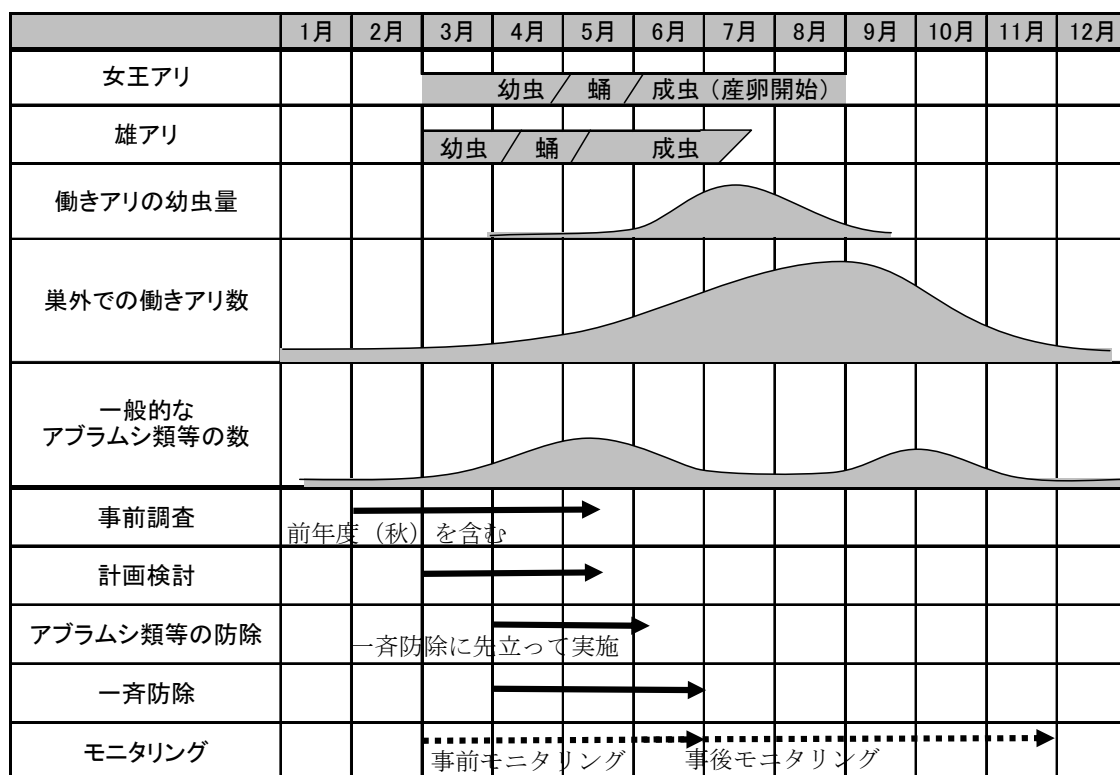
|  | 1月 | 2月 | 3月 | 4月 | 5月 | 6月 | 7月 | 8月 | 9月 | 10月 | 11月 | 12月 |
|---|---|---|---|---|---|---|---|---|---|---|---|---|
| 女王アリ | | | 幼虫／蛹／成虫（産卵開始） | | | | | | | | | |
| 雄アリ | | | 幼虫／蛹／成虫 | | | | | | | | | |
| 働きアリの幼虫量 | | | | | | | | | | | | |
| 巣外での働きアリ数 | | | | | | | | | | | | |
| 一般的な アブラムシ類等の数 | | | | | | | | | | | | |
| 事前調査 | 前年度（秋）を含む | | | | | | | | | | | |
| 計画検討 | | | | | | | | | | | | |
| アブラムシ類等の防除 | | 一斉防除に先立って実施 | | | | | | | | | | |
| 一斉防除 | | | | | | | | | | | | |
| モニタリング | | | 事前モニタリング | | | 事後モニタリング | | | | | | |